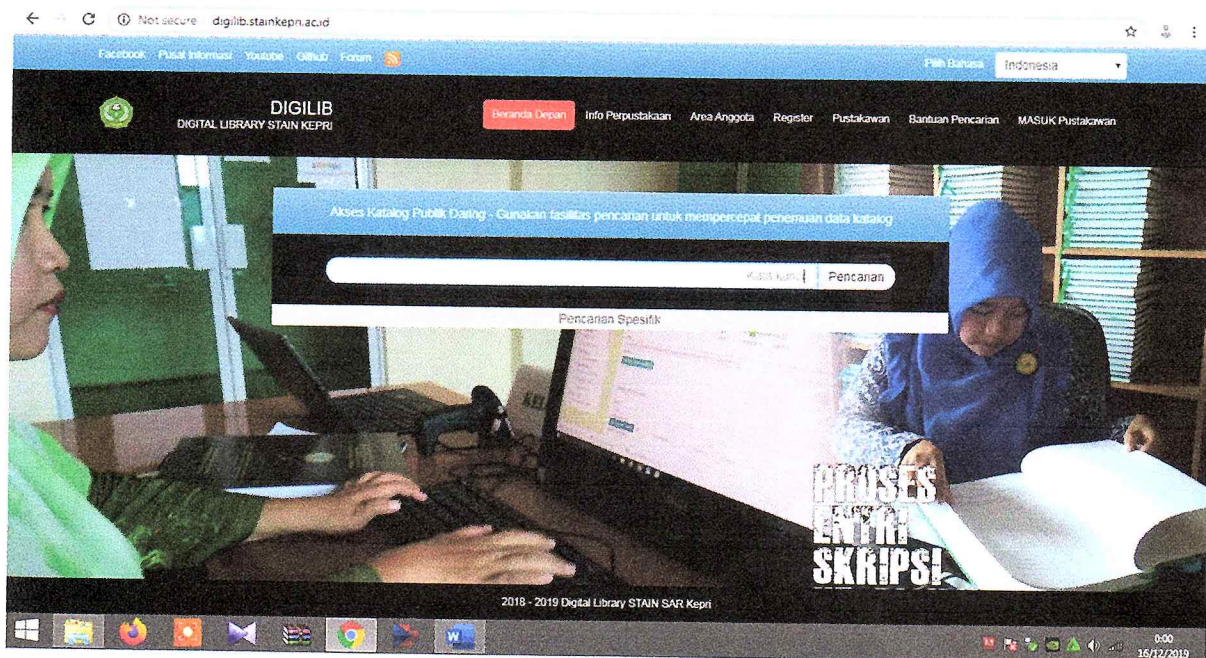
Not secure digilib.stainkepri.ac.id

Facebook Pusat Informasi Youtube Github Forum

Pilih Bahasa Indonesia

DIGILIB
DIGITAL LIBRARY STAIN KEPRI

Beranda Depan Info Perpustakaan Area Anggota Register Pustakawan Bantuan Pencarian MASUK Pustakawan

Akses Katalog Publik Daring - Gunakan fasilitas pencarian untuk mempercepat penemuan data katalog

Kata kunci Pencarian

Pencarian Spesifik

PROSES ENTRI SKRIPSI

2018 - 2019 Digital Library STAIN SAR Kepri

0:00
16/12/2019